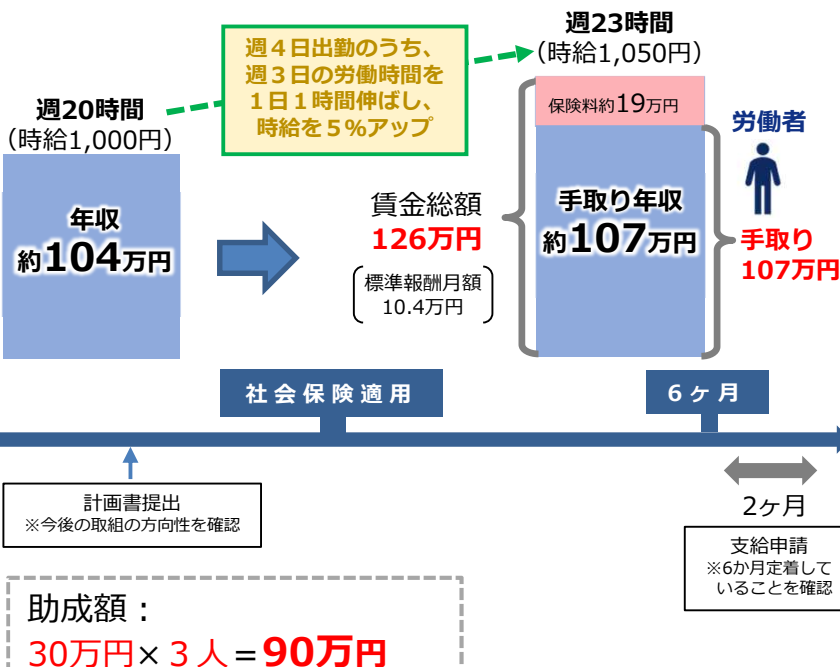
週20時間
（時給1,000円）

年収
約104万円

週４日出勤のうち、
週３日の労働時間を
１日１時間伸ばし、
時給を５％アップ

週23時間
（時給1,050円）

保険料約19万円

手取り年収
約107万円

賃金総額
126万円

標準報酬月額
10.4万円

労働者

手取り
107万円

社会保険適用

６ヶ月

計画書提出
※今後の取組の方向性を確認

2ヶ月

支給申請
※6か月定着していることを確認

助成額：
30万円×３人＝90万円